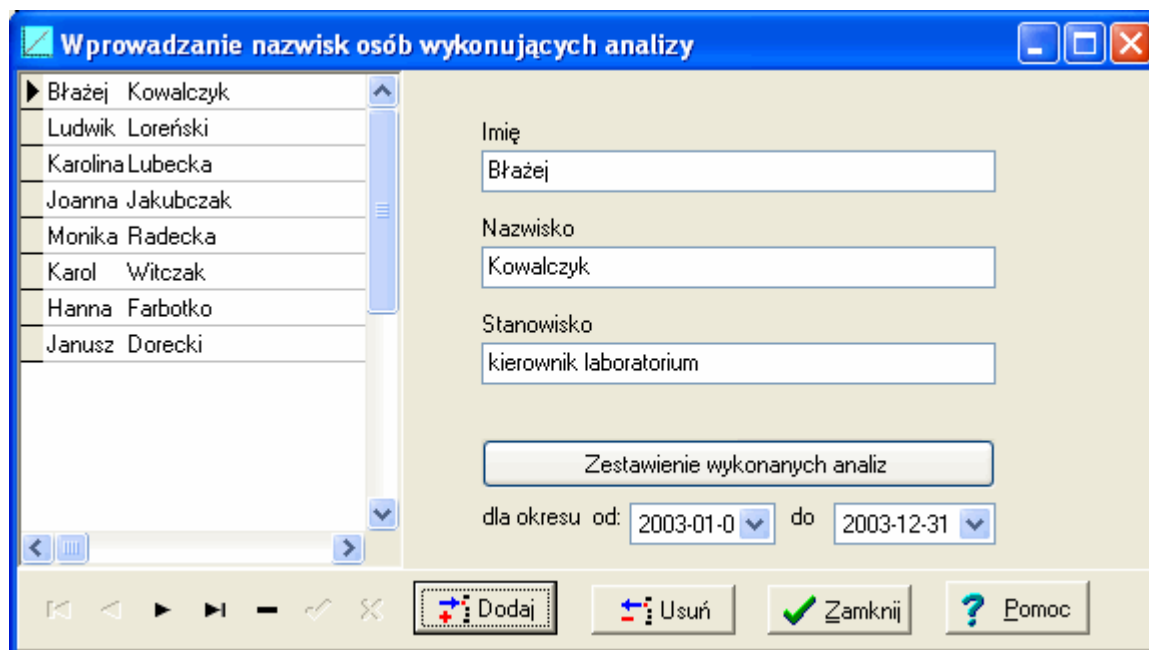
Wprowadzanie nazwisk osób wykonujących analizy

| | |
|---|---|
| Błażej | Kowalczyk |
| Ludwik | Loreński |
| Karolina | Lubecka |
| Joanna | Jakubczak |
| Monika | Radecka |
| Karol | Witczak |
| Hanna | Farbotko |
| Janusz | Dorecki |

Imię
Błażej

Nazwisko
Kowalczyk

Stanowisko
kierownik laboratorium

Zestawienie wykonanych analiz

dla okresu od: 2003-01-0 do 2003-12-31

Dodaj Usuń Zamknij Pomoc